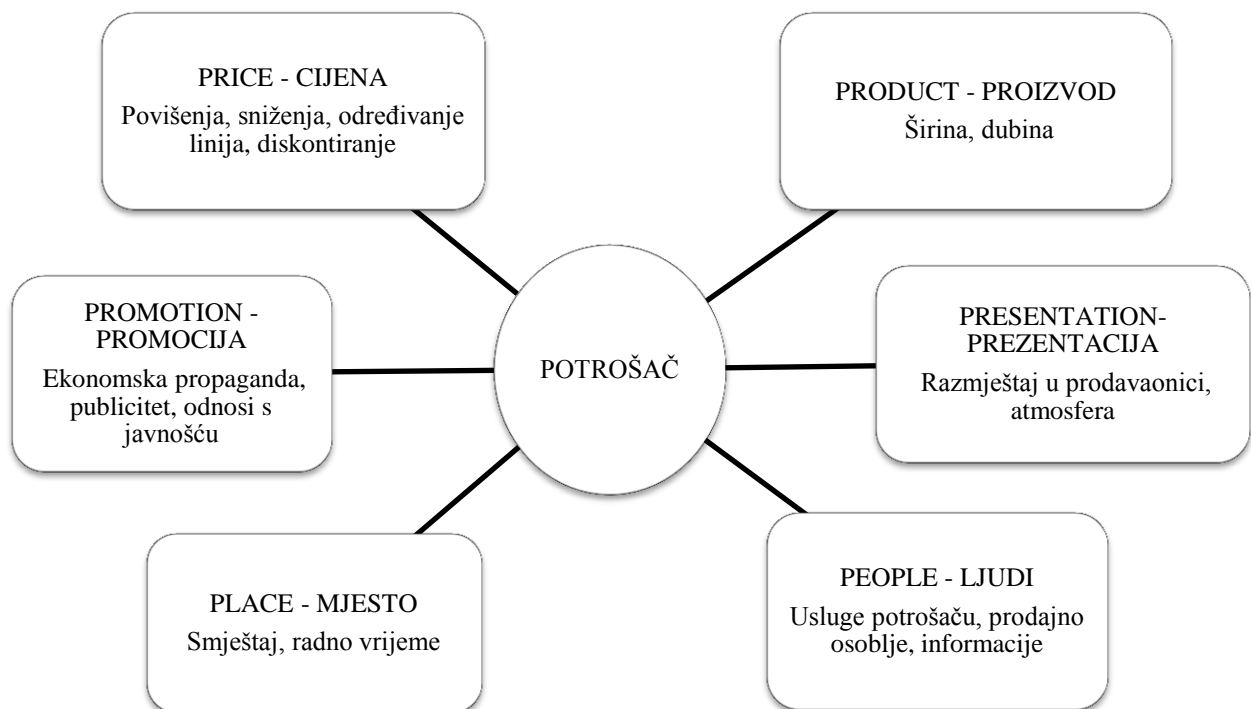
PRICE - CIJENA
Povišenja, sniženja, određivanje linija, diskontiranje

PRODUCT - PROIZVOD
Širina, dubina

PROMOTION - PROMOCIJA
Ekonomska propaganda, publicitet, odnosi s javnošću

POTROŠAČ

PRESENTATION-PREZENTACIJA
Razmještaj u prodavaonici, atmosfera

PLACE - MJESTO
Smještaj, radno vrijeme

PEOPLE - LJUDI
Usluge potrošaču, prodajno osoblje, informacije